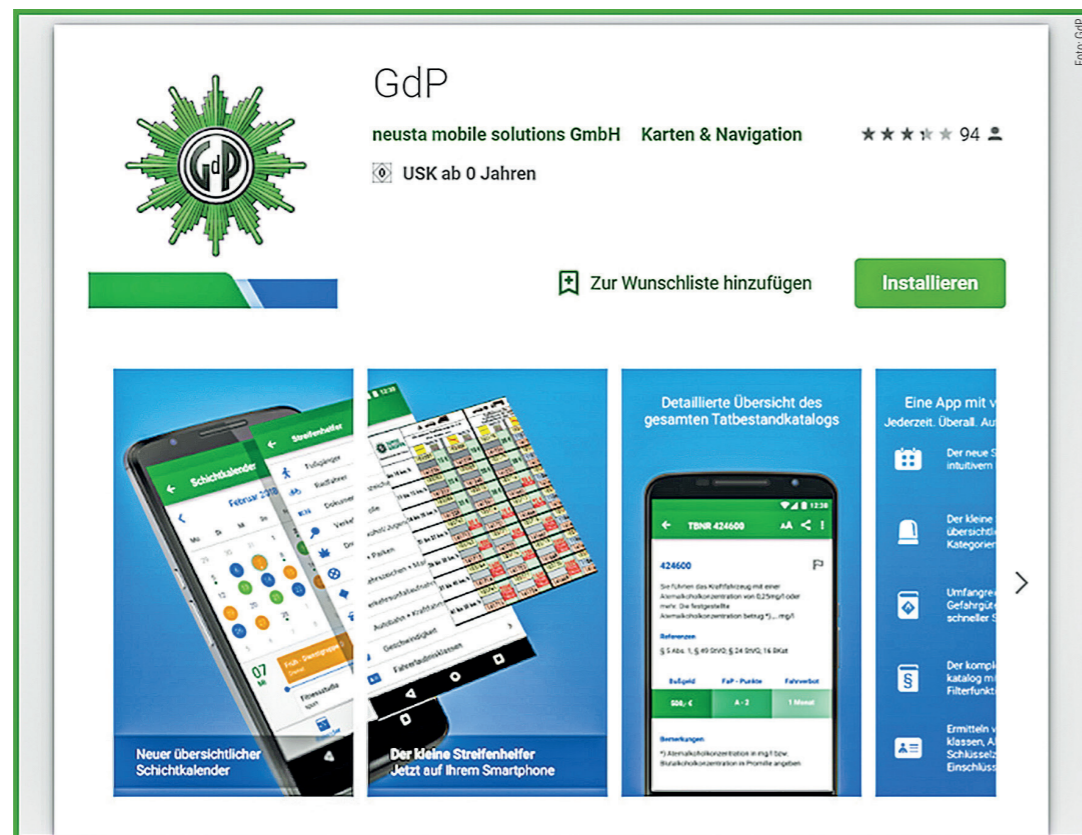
Foto: GdP

GdP

neusta mobile solutions GmbH Karten & Navigation

94

USK ab 0 Jahren

Zur Wunschliste hinzufügen

Installieren

Schichtkalender

Februar 2018

07

Streifenhelfer

Fußgänger

Radfahrer

Geschwindigkeit

Fahrerlaubnisklassen

Neuer übersichtlicher Schichtkalender

Der kleine Streifenhelfer Jetzt auf Ihrem Smartphone

Detaillierte Übersicht des gesamten Tatbestandkatalogs

TBNR 424600

424600

Sie führten das Kraftfahrzeug mit einer Atemalkoholkonzentration von 0,25mg/l oder mehr. Die festgestellte Atemalkoholkonzentration betrug *) ... mg/l

Referenzen

§ 5 Abs. 1, § 49 StVO; § 24 StVG; 16 BKat

Bußgeld

FaP - Punkte

Fahrverbot

500,- €

A - 2

1 Monat

Bemerkungen

*) Atemalkoholkonzentration in mg/l bzw. Blutalkoholkonzentration in Promille angeben

Eine App mit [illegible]

Jederzeit. Überall. Au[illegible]

Der neue S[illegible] intuitiven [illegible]

Der kleine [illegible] übersichtl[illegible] Kategorien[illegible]

Umfangre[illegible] Gefahrgüt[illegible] schneller S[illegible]

Der kompl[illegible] katalog m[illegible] Filterfunkt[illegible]

Ermitteln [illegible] klassen, A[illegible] Schlüssel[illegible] Einschlüss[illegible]